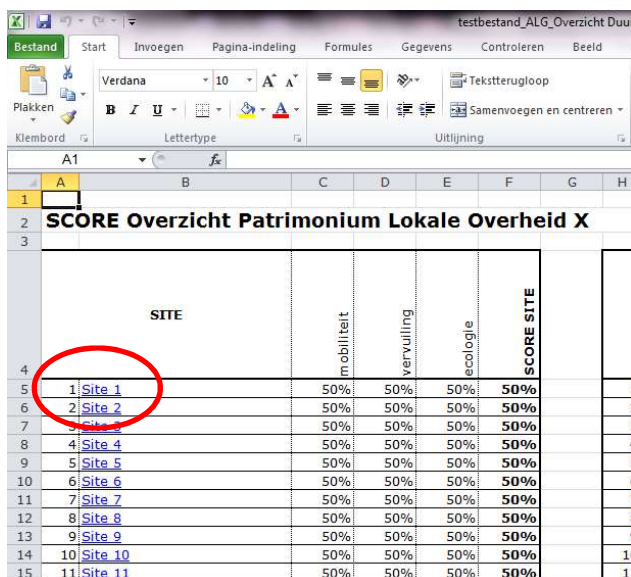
testbestand_ALG_Overzicht Duu

Bestand | Start | Invoegen | Pagina-indeling | Formules | Gegevens | Controleren | Beeld

Plakken | Verdana | 10 | Tekstterugloop | Samenvoegen en centreren

Klembord | Lettertype | Uitlijning

A1 | $f_x$

| | A | B | C | D | E | F | G | H |
|---|---|---|---|---|---|---|---|---|
| 1 | | | | | | | | |
| 2 | SCORE Overzicht Patrimonium Lokale Overheid X | | | | | | | |
| 3 | | | | | | | | |
| 4 | | SITE | mobiliteit | vervuiling | ecologie | SCORE SITE | | |
| 5 | 1 | Site 1 | 50% | 50% | 50% | 50% | | |
| 6 | 2 | Site 2 | 50% | 50% | 50% | 50% | | |
| 7 | 3 | Site 3 | 50% | 50% | 50% | 50% | | |
| 8 | 4 | Site 4 | 50% | 50% | 50% | 50% | | |
| 9 | 5 | Site 5 | 50% | 50% | 50% | 50% | | |
| 10 | 6 | Site 6 | 50% | 50% | 50% | 50% | | |
| 11 | 7 | Site 7 | 50% | 50% | 50% | 50% | | |
| 12 | 8 | Site 8 | 50% | 50% | 50% | 50% | | |
| 13 | 9 | Site 9 | 50% | 50% | 50% | 50% | | |
| 14 | 10 | Site 10 | 50% | 50% | 50% | 50% | | 1 |
| 15 | 11 | Site 11 | 50% | 50% | 50% | 50% | | 1 |